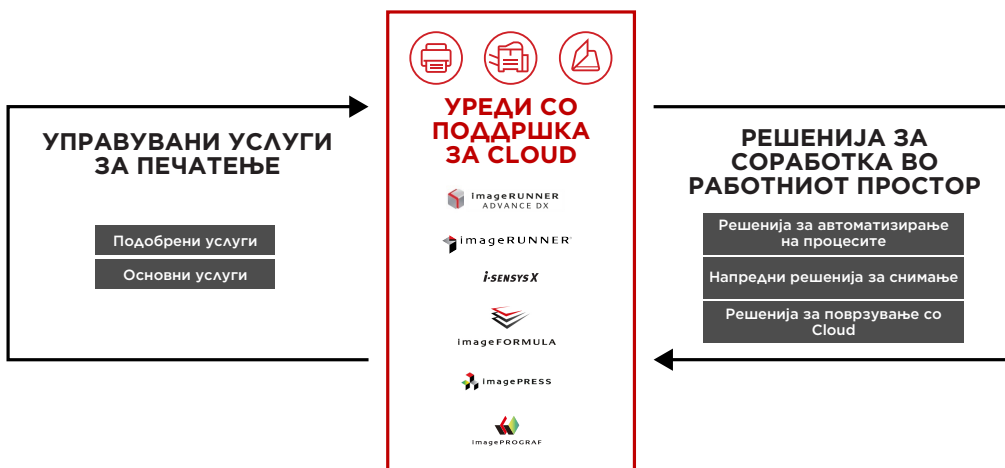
УПРАВУВАНИ УСЛУГИ ЗА ПЕЧАТЕЊЕ

Подобрени услуги

Основни услуги

УРЕДИ СО ПОДДРШКА ЗА CLOUD

imageRUNNER ADVANCE DX

imageRUNNER

i-SENSYS X

imageFORMULA

imagePRESS

imagePROGRAF

РЕШЕНИЈА ЗА СОРАБОТКА ВО РАБОТНИОТ ПРОСТОР

Решенија за автоматизирање на процесите

Напредни решенија за снимање

Решенија за поврзување со Cloud